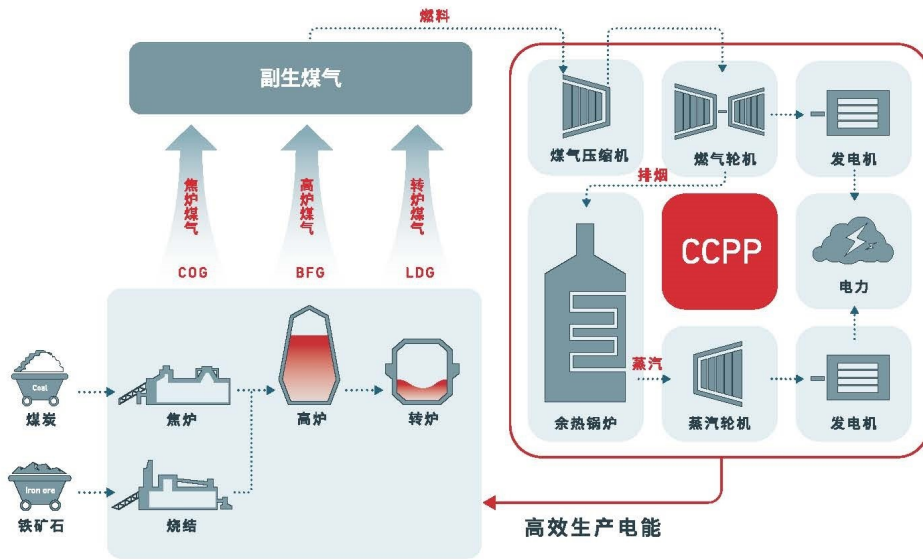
燃料

副生煤气

焦炉煤气
COG

高炉煤气
BFG

转炉煤气
LDG

Coal
煤炭

Iron ore
铁矿石

焦炉

烧结

高炉

转炉

煤气压缩机

燃气轮机

发电机

排烟

CCPP

电力

余热锅炉

蒸汽

蒸汽轮机

发电机

高效生产电能